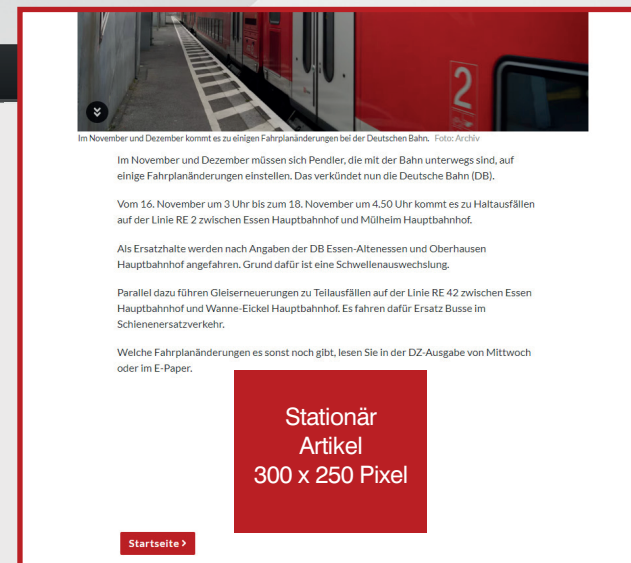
2

Im November und Dezember kommt es zu einigen Fahrplanänderungen bei der Deutschen Bahn. Foto: Archiv

Im November und Dezember müssen sich Pendler, die mit der Bahn unterwegs sind, auf einige Fahrplanänderungen einstellen. Das verkündet nun die Deutsche Bahn (DB).

Vom 16. November um 3 Uhr bis zum 18. November um 4.50 Uhr kommt es zu Haltausfällen auf der Linie RE 2 zwischen Essen Hauptbahnhof und Mülheim Hauptbahnhof.

Als Ersatzhalte werden nach Angaben der DB Essen-Altenessen und Oberhausen Hauptbahnhof angefahren. Grund dafür ist eine Schwellenauswechslung.

Parallel dazu führen Gleiserneuerungen zu Teilausfällen auf der Linie RE 42 zwischen Essen Hauptbahnhof und Wanne-Eickel Hauptbahnhof. Es fahren dafür Ersatz Busse im Schienenersatzverkehr.

Welche Fahrplanänderungen es sonst noch gibt, lesen Sie in der DZ-Ausgabe von Mittwoch oder im E-Paper.

Stationär
Artikel
300 x 250 Pixel

Startseite ›